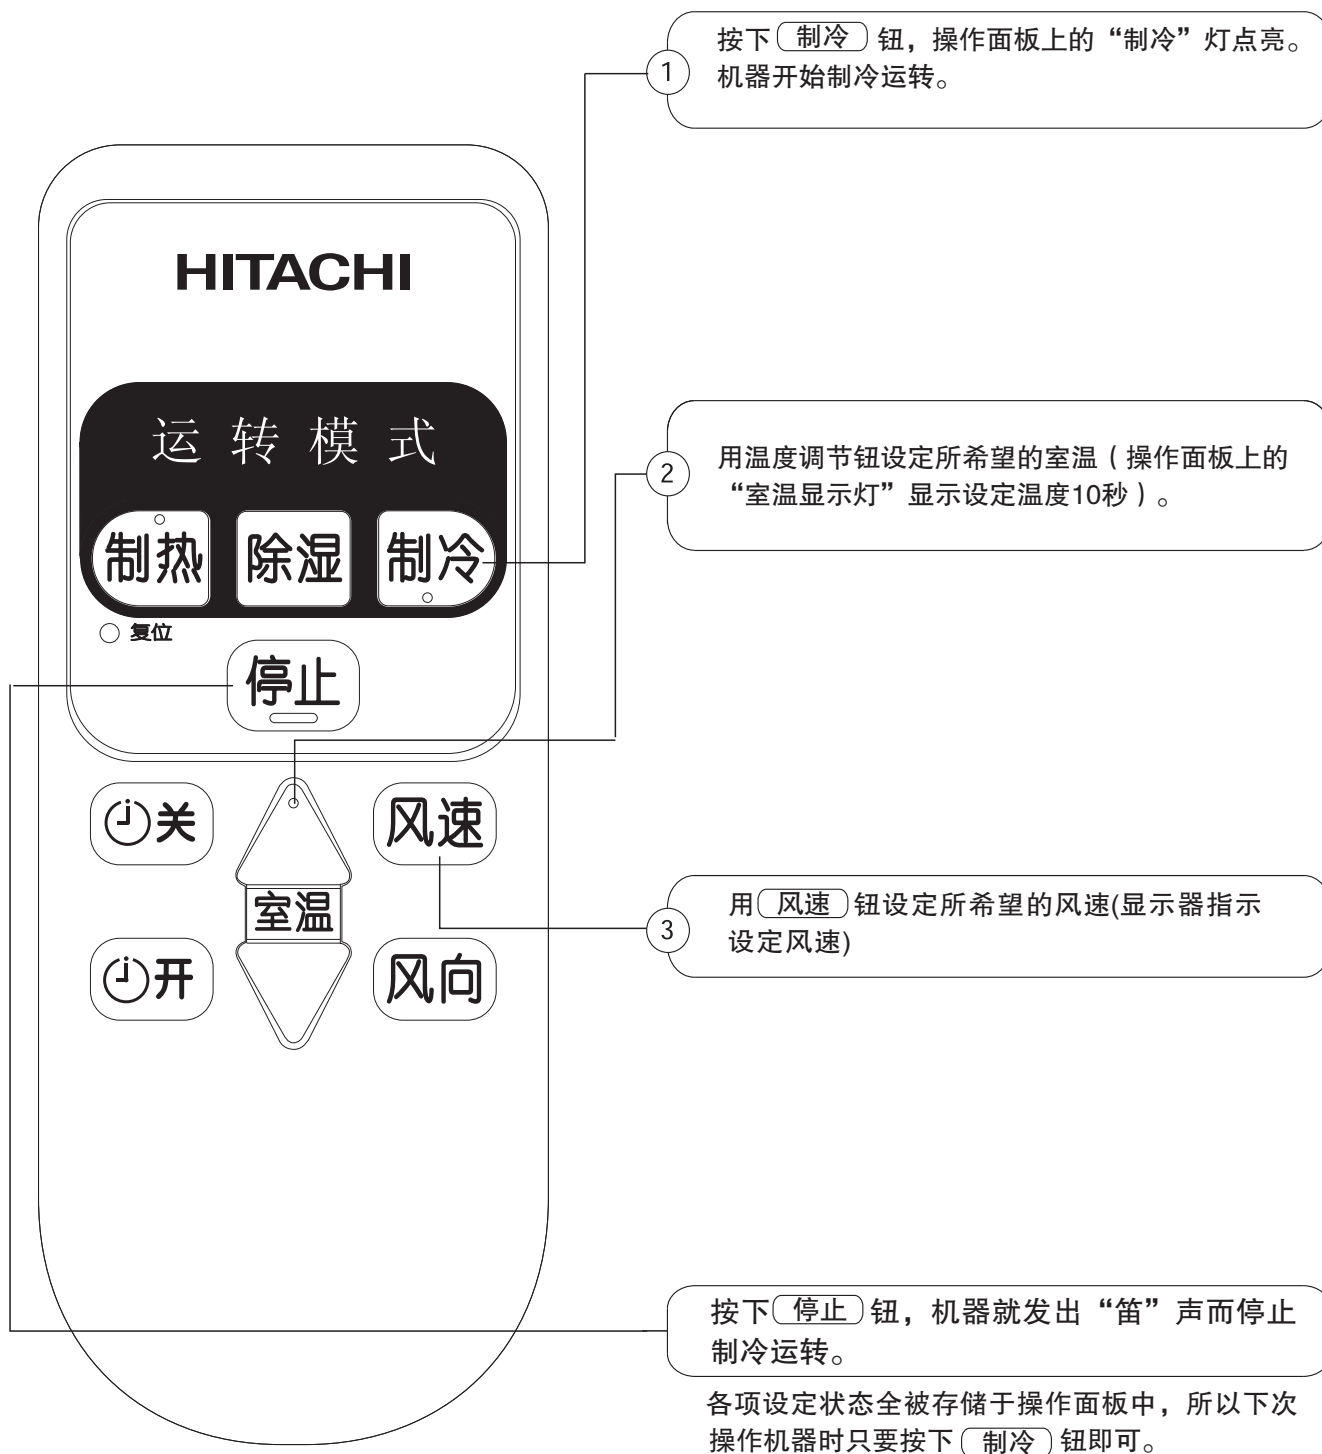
1
按下 制冷 钮，操作面板上的“制冷”灯点亮。机器开始制冷运转。

HITACHI

运转模式

制热 除湿 制冷

复位

停止

2
用温度调节钮设定所希望的室温（操作面板上的“室温显示灯”显示设定温度10秒）。

关

风速

室温

开

风向

3
用 风速 钮设定所希望的风速(显示器指示设定风速)

按下 停止 钮，机器就发出“笛”声而停止制冷运转。

各项设定状态全被存储于操作面板中，所以下次操作机器时只要按下 制冷 钮即可。